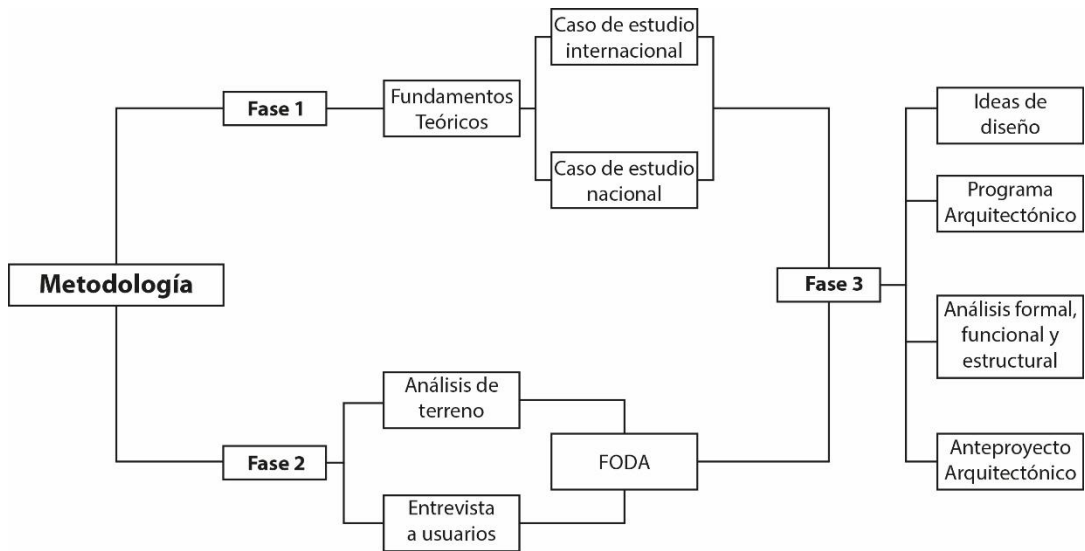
Metodología

Fase 1

Fundamentos Teóricos

Caso de estudio internacional

Caso de estudio nacional

Fase 2

Análisis de terreno

Entrevista a usuarios

FODA

Fase 3

Ideas de diseño

Programa Arquitectónico

Análisis formal, funcional y estructural

Anteproyecto Arquitectónico